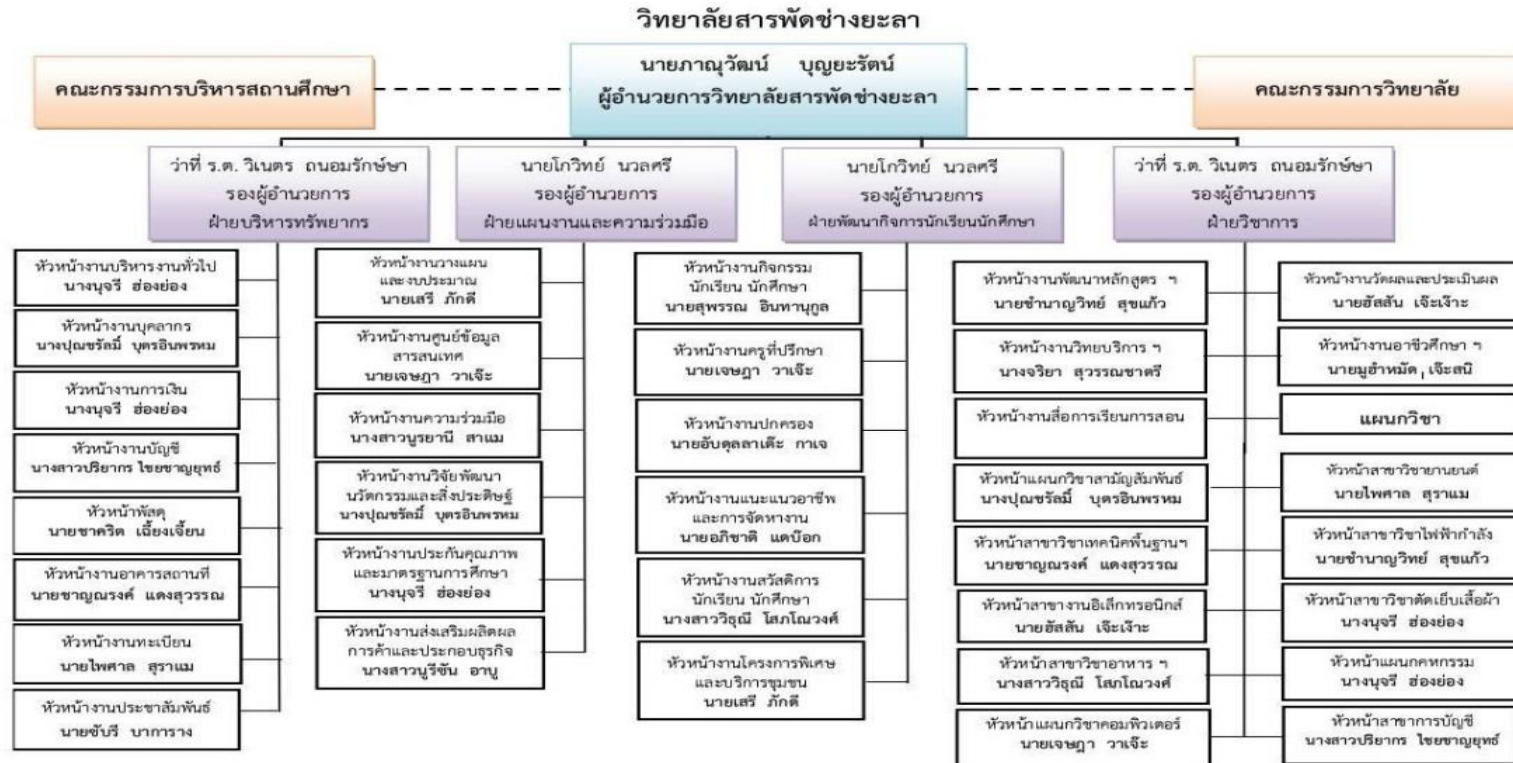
วิทยาลัยสารพัดช่างยะลา

นายภาณุวัฒน์ บุญยะรัตน์
ผู้อำนวยการวิทยาลัยสารพัดช่างยะลา

คณะกรรมการบริหารสถานศึกษา

คณะกรรมการวิทยาลัย

ว่าที่ ร.ต. วิเนตร ถนอมรักษ์ษา
รองผู้อำนวยการ
ฝ่ายบริหารทรัพยากร

นายโกวิทย์ นวลศรี
รองผู้อำนวยการ
ฝ่ายแผนงานและความร่วมมือ

นายโกวิทย์ นวลศรี
รองผู้อำนวยการ
ฝ่ายพัฒนากิจการนักเรียนนักศึกษา

ว่าที่ ร.ต. วิเนตร ถนอมรักษ์ษา
รองผู้อำนวยการ
ฝ่ายวิชาการ

หัวหน้างานบริหารงานทั่วไป
นางบุจรี ฮ่องย่อง

หัวหน้างานบุคลากร
นางปุณชรัฒม์ บุตรอินพรหม

หัวหน้างานการเงิน
นางบุจรี ฮ่องย่อง

หัวหน้างานบัญชี
นางสาวปริยากร ไชยชาญยุทธ์

หัวหน้าพัสดุ
นายชาคริต เฉี้ยงเจี้ยน

หัวหน้างานอาคารสถานที่
นายชาญณรงค์ แดงสุวรรณ

หัวหน้างานทะเบียน
นายไพศาล สุราแม

หัวหน้างานประชาสัมพันธ์
นายซับรี บาการาง

หัวหน้างานวางแผน
และงบประมาณ
นายเสรี ภักดี

หัวหน้างานศูนย์ข้อมูล
สารสนเทศ
นายเจษฎา วาเจ๊ะ

หัวหน้างานความร่วมมือ
นางสาวนูรยานี สาแม

หัวหน้างานวิจัยพัฒนา
นวัตกรรมและสิ่งประดิษฐ์
นางปุณชรัฒม์ บุตรอินพรหม

หัวหน้างานประกันคุณภาพ
และมาตรฐานการศึกษา
นางบุจรี ฮ่องย่อง

หัวหน้างานส่งเสริมผลิตผล
การค้าและประกอบธุรกิจ
นางสาวนูรีซัน อาบู

หัวหน้างานกิจกรรม
นักเรียน นักศึกษา
นายสุพรรณ อินทานุกูล

หัวหน้างานครูที่ปรึกษา
นายเจษฎา วาเจ๊ะ

หัวหน้างานปกครอง
นายอับดุลลาเต๊ะ กาเจ

หัวหน้างานแนะแนวอาชีพ
และการจัดหางาน
นายอภิชาติ แดบ๊อก

หัวหน้างานสวัสดิการ
นักเรียน นักศึกษา
นางสาววิรุณี โสภโณวงศ์

หัวหน้างานโครงการพิเศษ
และบริการชุมชน
นายเสรี ภักดี

หัวหน้างานพัฒนาหลักสูตร ฯ
นายชำนาญวิทย์ สุขแก้ว

หัวหน้างานวิทยบริการ ฯ
นางจริยา สุวรรณชาตรี

หัวหน้างานสื่อการเรียนการสอน

หัวหน้าแผนกวิชาสามัญสัมพันธ์
นางปุณชรัฒม์ บุตรอินพรหม

หัวหน้าสาขาวิชาเทคนิคพื้นฐานฯ
นายชาญณรงค์ แดงสุวรรณ

หัวหน้าสาขางานอิเล็กทรอนิกส์
นายอัสลัน เจ๊ะเง๊าะ

หัวหน้าสาขาวิชาอาหาร ฯ
นางสาววิรุณี โสภโณวงศ์

หัวหน้าแผนกวิชาคอมพิวเตอร์
นายเจษฎา วาเจ๊ะ

หัวหน้างานวัดผลและประเมินผล
นายอัสลัน เจ๊ะเง๊าะ

หัวหน้างานอาชีวศึกษา ฯ
นายมูฮำหมัด เจ๊ะสนิ

แผนกวิชา

หัวหน้าสาขาวิชายานยนต์
นายไพศาล สุราแม

หัวหน้าสาขาวิชาไฟฟ้ากำลัง
นายชำนาญวิทย์ สุขแก้ว

หัวหน้าสาขาวิชาตัดเย็บเสื้อผ้า
นางบุจรี ฮ่องย่อง

หัวหน้าแผนกคหกรรม
นางบุจรี ฮ่องย่อง

หัวหน้าสาขาการบัญชี
นางสาวปริยากร ไชยชาญยุทธ์